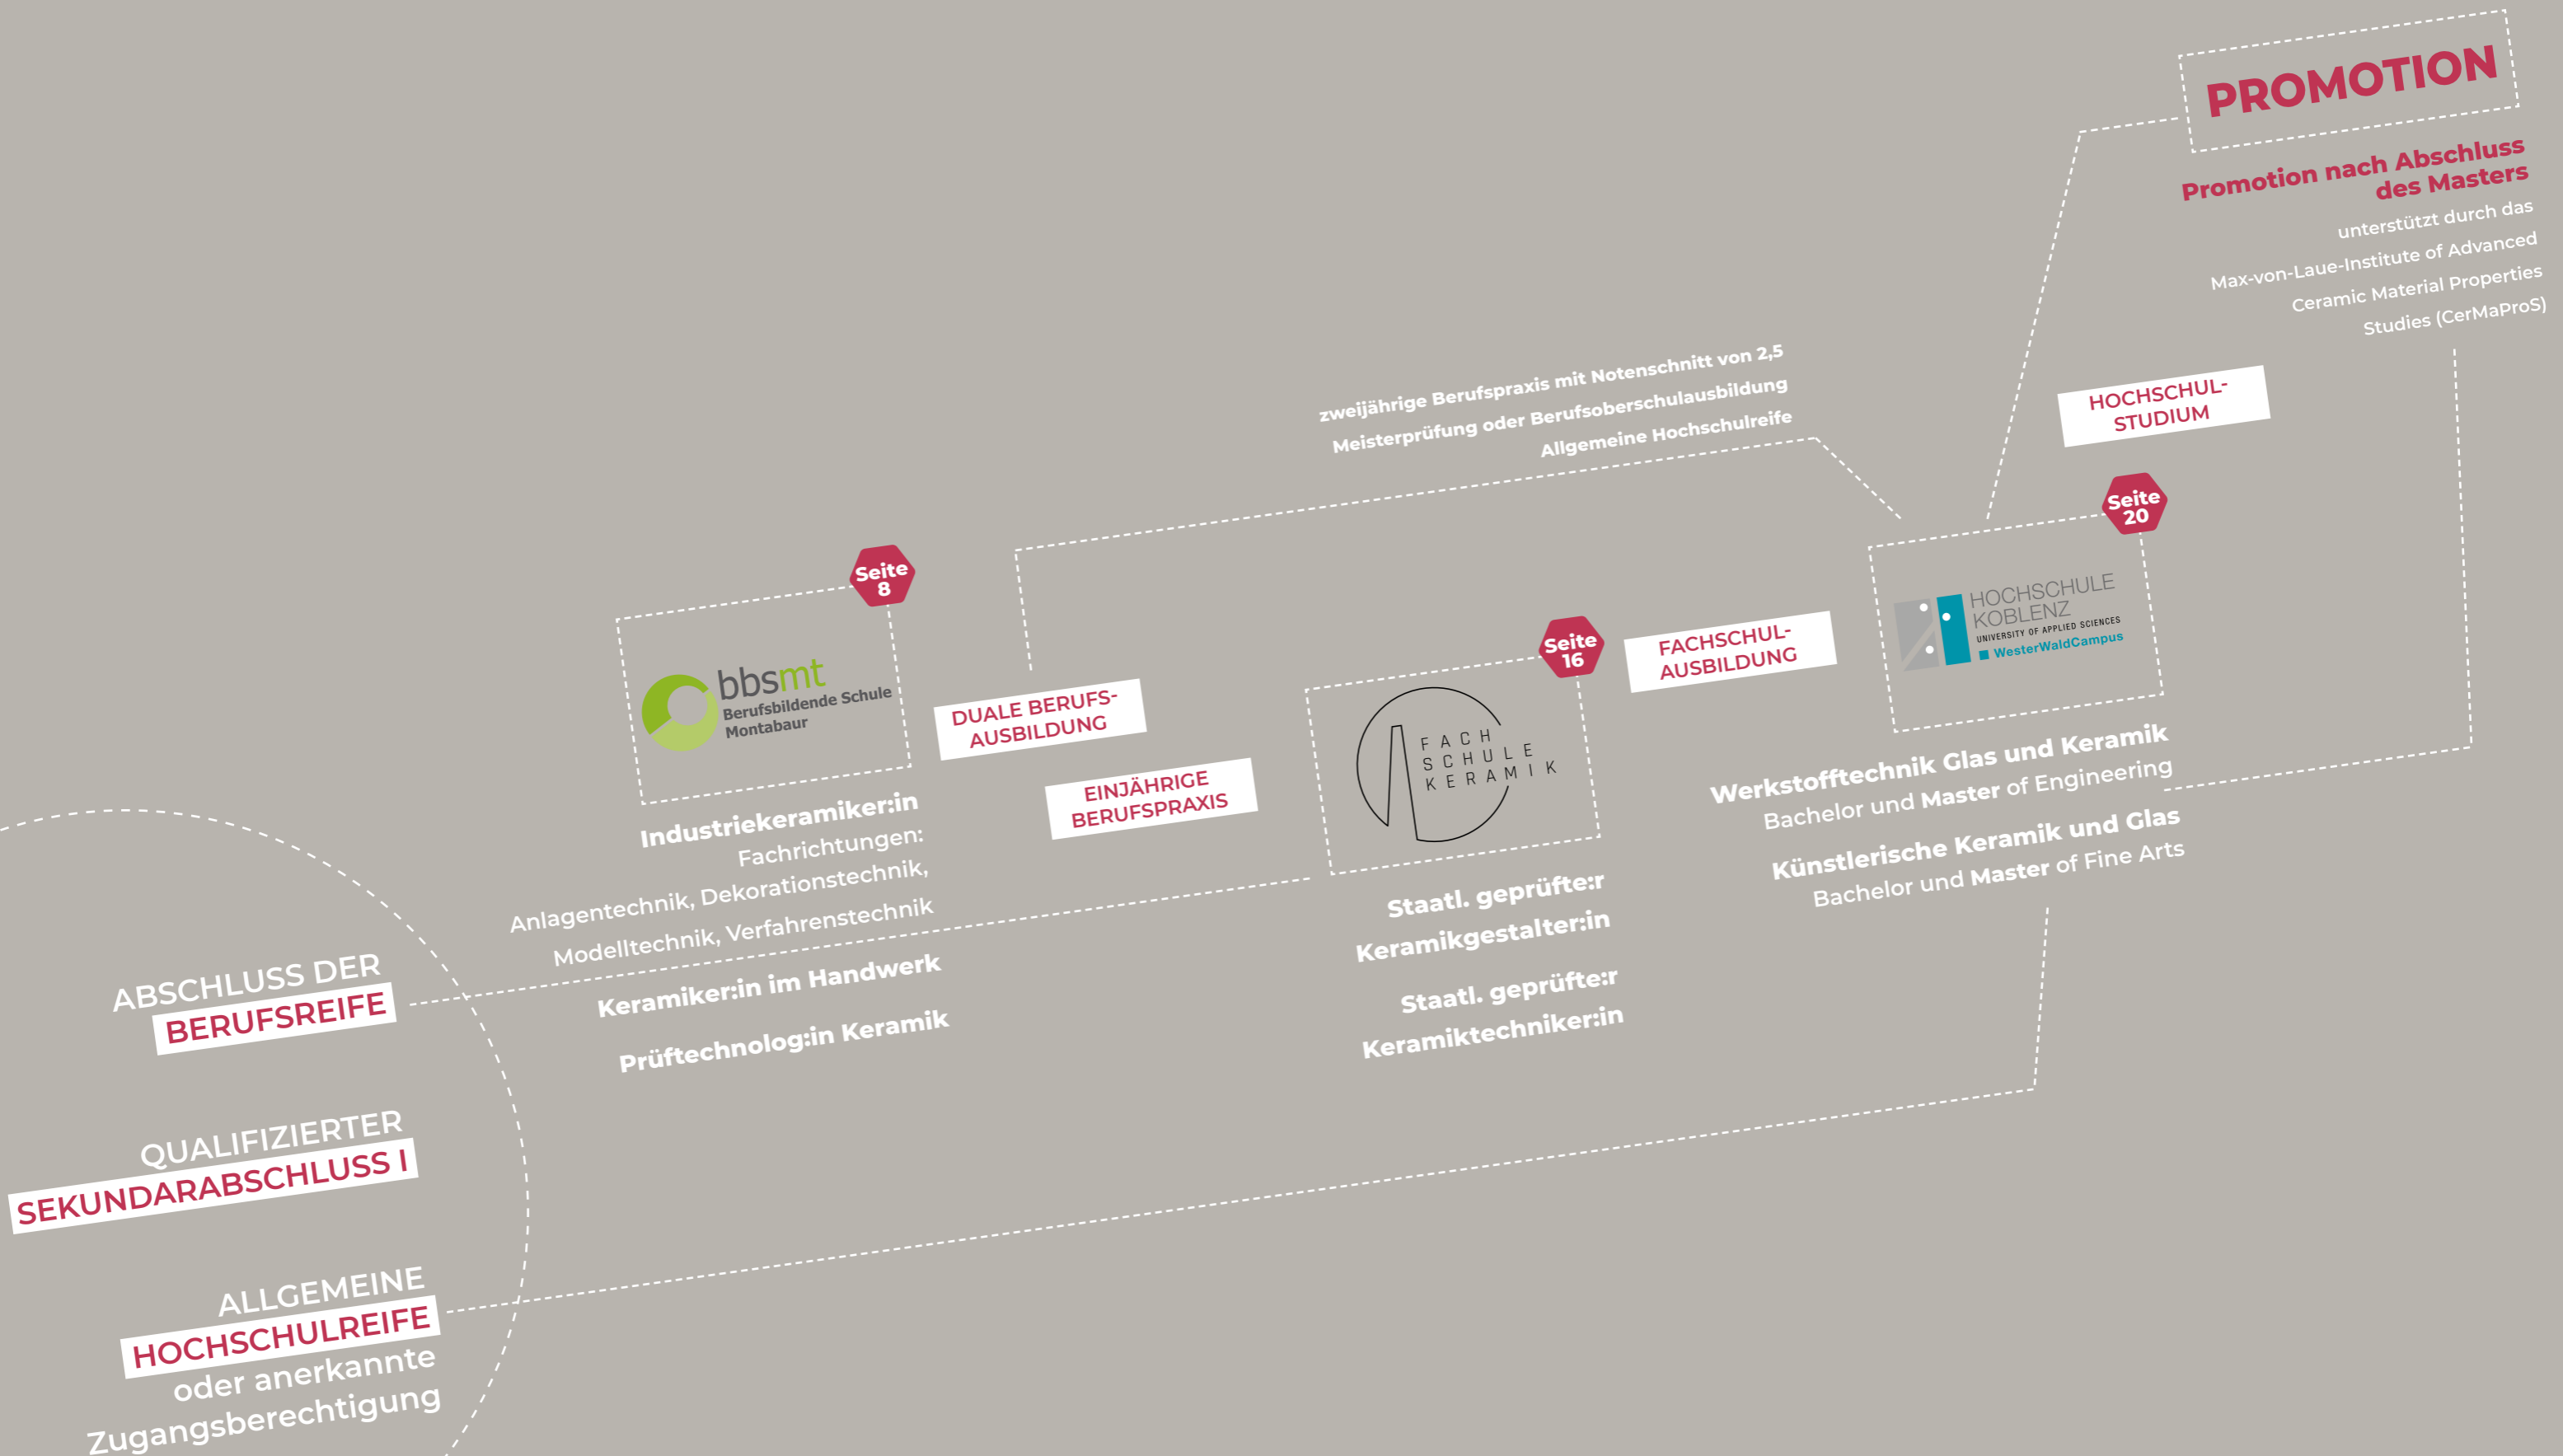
ABSCHLUSS DER
BERUFSREIFE

QUALIFIZIERTER
SEKUNDARABSCHLUSS I

ALLGEMEINE
HOCHSCHULREIFE
oder anerkannte
Zugangsberechtigung

Seite 8

bbsmt
Berufsbildende Schule
Montabaur

Industriekeramiker:in
Fachrichtungen:
Anlagentechnik, Dekorationstechnik,
Modelltechnik, Verfahrenstechnik

Keramiker:in im Handwerk

Prüftechnolog:in Keramik

DUALE BERUFS-
AUSBILDUNG

EINJÄHRIGE
BERUFSPRAXIS

zweijährige Berufspraxis mit Notenschnitt von 2,5
Meisterprüfung oder Berufsoberschulausbildung
Allgemeine Hochschulreife

Seite 16

FACH
SCHULE
KERAMIK

Staatl. geprüfte:r
Keramikgestalter:in

Staatl. geprüfte:r
Keramiktechniker:in

FACHSCHUL-
AUSBILDUNG

Seite 20

HOCHSCHULE
KOBLENZ
UNIVERSITY OF APPLIED SCIENCES
WesterWaldCampus

Werkstofftechnik Glas und Keramik
Bachelor und Master of Engineering

Künstlerische Keramik und Glas
Bachelor und Master of Fine Arts

HOCHSCHUL-
STUDIUM

PROMOTION

Promotion nach Abschluss
des Masters
unterstützt durch das
Max-von-Laue-Institute of Advanced
Ceramic Material Properties
Studies (CerMaProS)